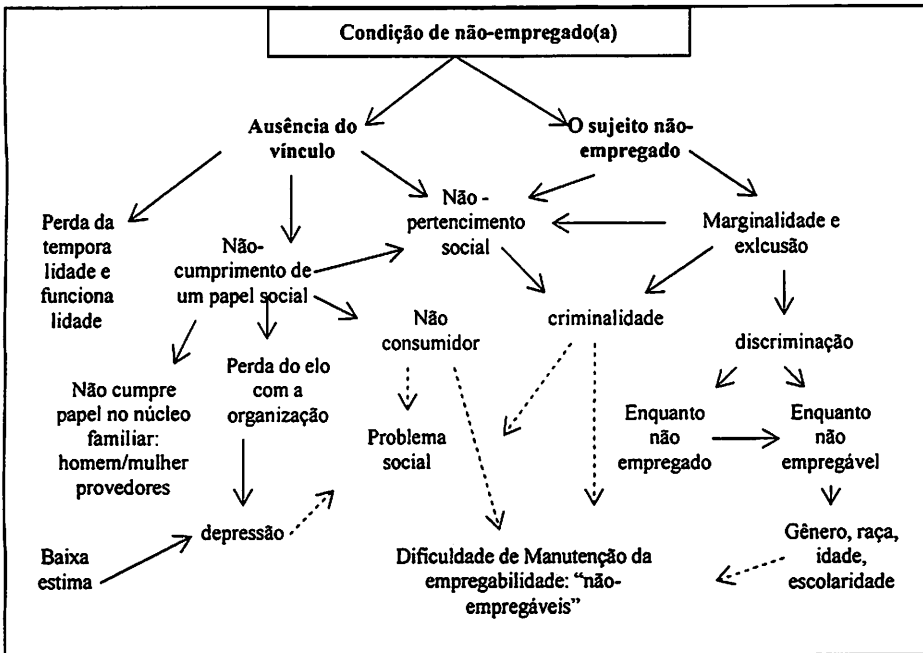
Condição de não-empregado(a)

Ausência do vínculo

O sujeito não-empregado

Perda da temporalidade e funcionalidade

Não-cumprimento de um papel social

Não - pertencimento social

Marginalidade e exlcusão

Não consumidor

criminalidade

discriminação

Não cumpre papel no núcleo familiar: homem/mulher provedores

Perda do elo com a organização

Problema social

Enquanto não empregado

Enquanto não empregável

depressão

Baixa estima

Dificuldade de Manutenção da empregabilidade: "não-empregáveis"

Gênero, raça, idade, escolaridade